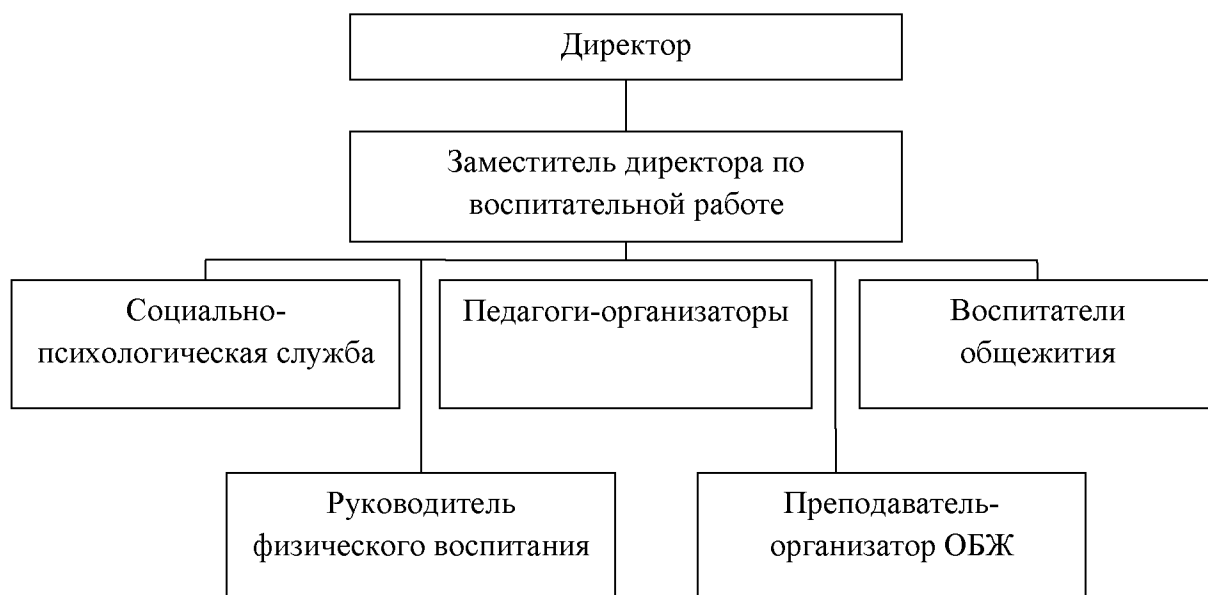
Директор

Заместитель директора по воспитательной работе

Социально-психологическая служба

Педагоги-организаторы

Воспитатели общежития

Руководитель физического воспитания

Преподаватель-организатор ОБЖ